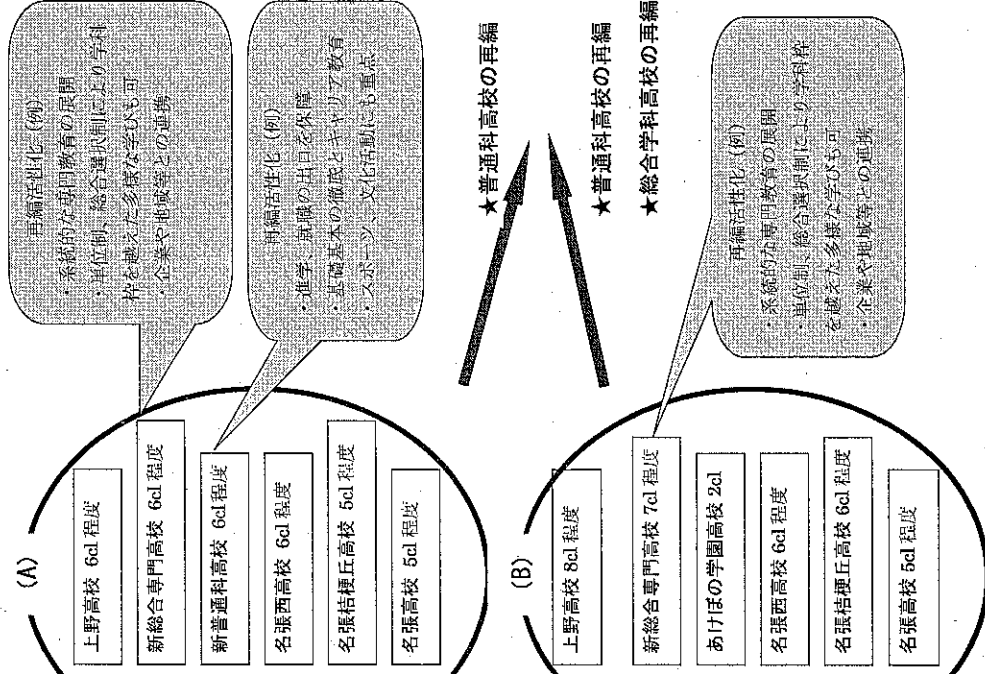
(A)

上野高校 6cl 程度

新総合専門高校 6cl 程度

新普通科高校 6cl 程度

名張西高校 6cl 程度

名張桔梗丘高校 5cl 程度

名張高校 5cl 程度

再編活性化（例）
・系統的な専門教育の展開
・単位制、総合選択制により学科枠を越えた多様な学びも可
・企業や地域等との連携

再編活性化（例）
・進学、就職の出口を保障
・基礎基本の徹底とキャリア教育
・スポーツ、文化活動にも重点

★普通科高校の再編

★普通科高校の再編
★総合学科高校の再編

(B)

上野高校 8cl 程度

新総合専門高校 7cl 程度

あけぼの学園高校 2cl

名張西高校 6cl 程度

名張桔梗丘高校 6cl 程度

名張高校 5cl 程度

再編活性化（例）
・系統的な専門教育の展開
・単位制、総合選択制により学科枠を越えた多様な学びも可
・企業や地域等との連携